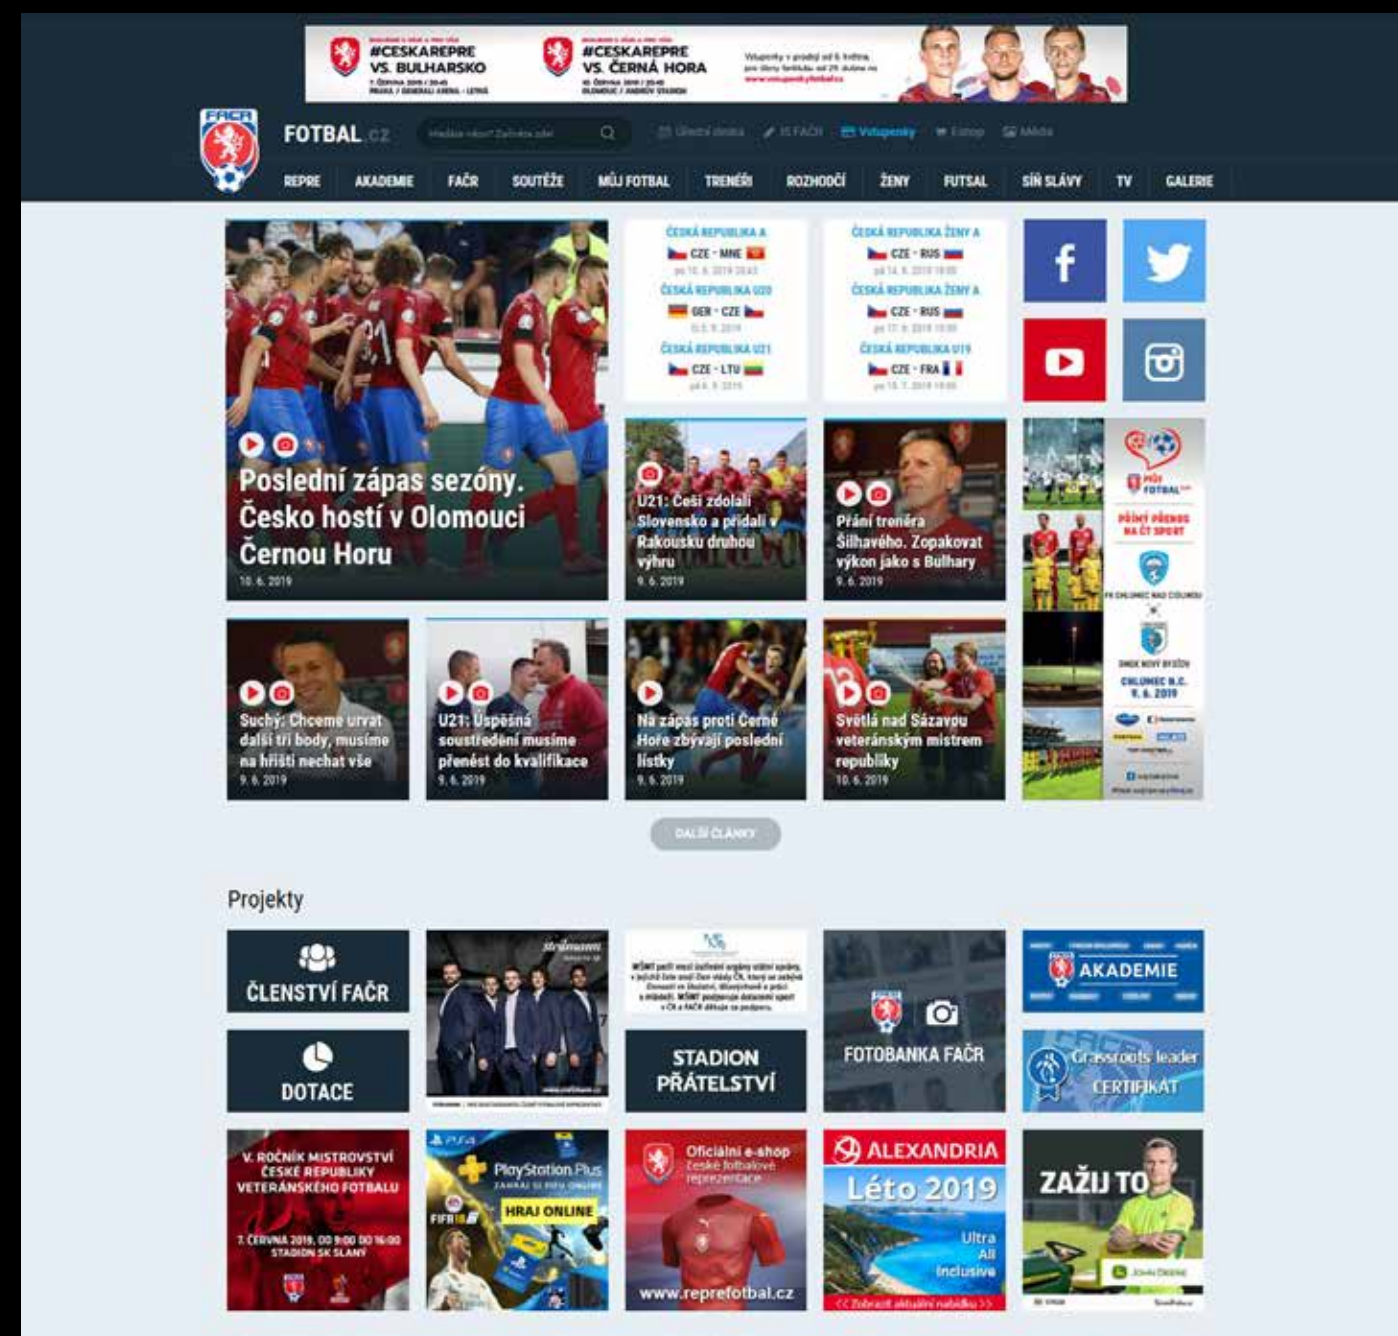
#CESKAREPRE VS. BULHARSKO
7. ČERVNA 2019 / 20:45
PRAHA / GENERALI ARENA - LETNÁ

#CESKAREPRE VS. ČERNÁ HORA
10. ČERVNA 2019 / 20:45
OLOMOUC / ANDRŮV STADION

www.vstupenky.fotbal.cz

FAČR

FOTBAL.cz

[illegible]

Úřední deska IS FAČR Vstupenky E-shop Média

REPRE AKADEMIE FAČR SOUTĚŽE MŮJ FOTBAL TRENÉŘI ROZHODČÍ ŽENY FUTSAL SÍŇ SLÁVY TV GALERIE

ČESKÁ REPUBLIKA A
CZE - MNE
po 10. 6. 2019 20:45
ČESKÁ REPUBLIKA U20
GER - CZE
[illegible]
ČESKÁ REPUBLIKA U21
CZE - LTU
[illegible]

ČESKÁ REPUBLIKA ŽENY A
CZE - RUS
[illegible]
ČESKÁ REPUBLIKA ŽENY A
CZE - RUS
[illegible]
ČESKÁ REPUBLIKA U19
CZE - FRA
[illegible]

Poslední zápas sezóny. Česko hostí v Olomouci Černou Horu
10. 6. 2019

U21: Češi zdolali Slovensko a přidali v Rakousku druhou výhru
9. 6. 2019

Přání trenéra Šilhavého. Zopakovat výkon jako s Bulhary
9. 6. 2019

MŮJ FOTBAL
PŘÍMÝ PŘENOS NA ČT SPORT
FK CHLUMEC NAD CIDLINOU
SMSK NOVÝ BYDŽOV
CHLUMEC N.C.
9. 6. 2019

Suchý: Chceme urvat další tři body, musíme na hřišti nechat vše
9. 6. 2019

U21: Úspěšná soustředění musíme přenést do kvalifikace
9. 6. 2019

Na zápas proti Černé Hoře zbývají poslední lístky
9. 6. 2019

Světlá nad Sázavou veteránským mistrem republiky
10. 6. 2019

DALŠÍ ČLÁNKY

Projekty

ČLENSTVÍ FAČR

DOTACE

STADION PŘÁTELSTVÍ

FOTOBANKA FAČR

AKADEMIE

Grassroots leader CERTIFIKÁT

V. ROČNÍK MISTROVSTVÍ ČESKÉ REPUBLIKY VETERÁNSKÉHO FOTBALU
7. ČERVNA 2019, OD 9:00 DO 16:00
STADION SK SLANÝ

PS4
PlayStation Plus
HRAJ ONLINE

Oficiální e-shop české fotbalové reprezentace
www.reprefotbal.cz

ALEXANDRIA
Léto 2019
Ultra All Inclusive
<< Zobrazit aktuální nabídku >>

ZAŽIJ TO